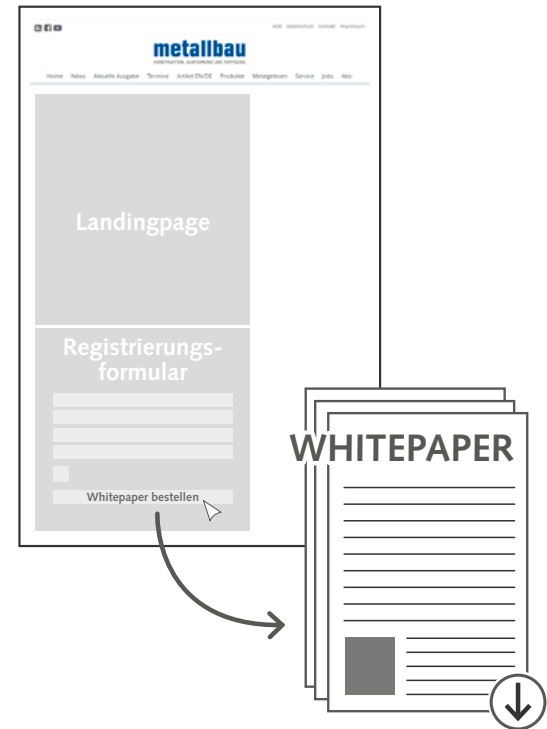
AGB Datenschutz Kontakt Impressum

metallbau

KONSTRUKTION, AUSFÜHRUNG UND FERTIGUNG

Home News Aktuelle Ausgabe Termine Artikel EN/DE Produkte Metegelesen Service Jobs Abo

Landingpage

Registrierungsformular

Whitepaper bestellen

WHITEPAPER